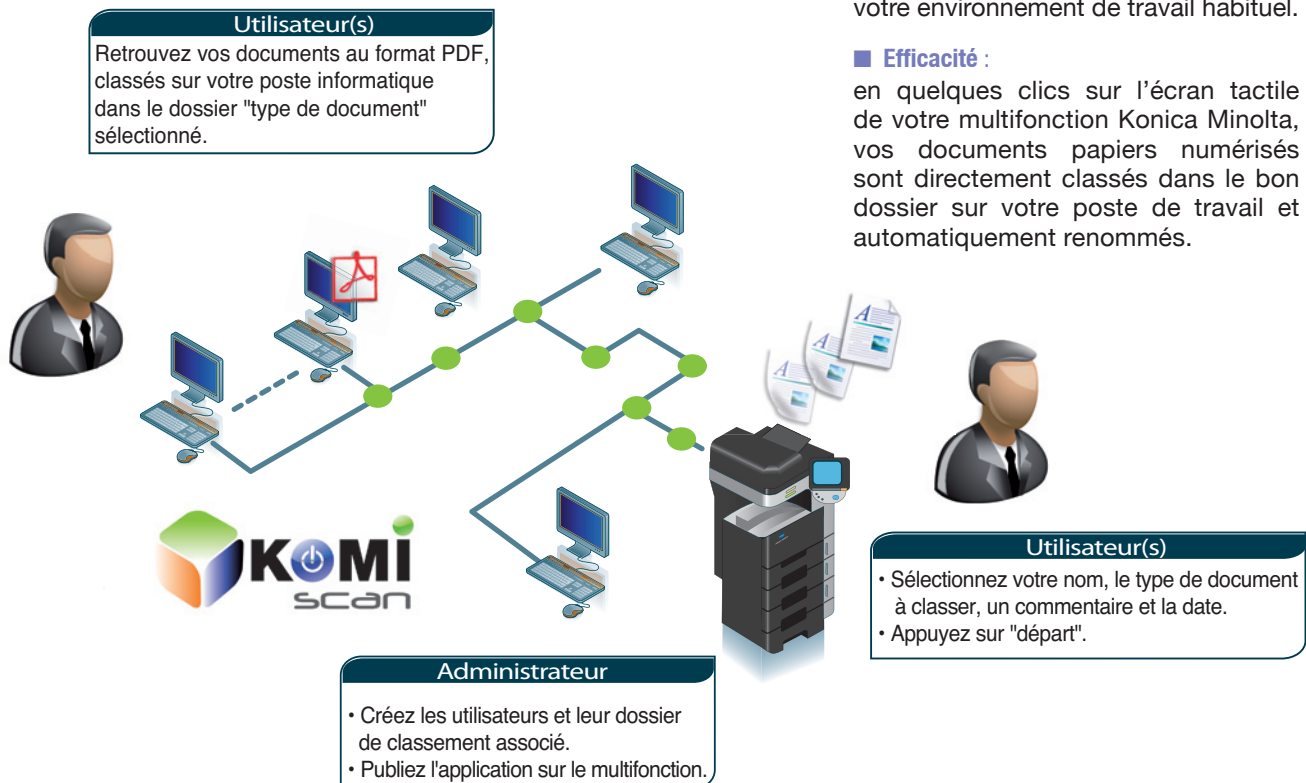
Utilisateur(s)
Retrouvez vos documents au format PDF, classés sur votre poste informatique dans le dossier "type de document" sélectionné.

votre environnement de travail habituel.

■ Efficacité :
en quelques clics sur l'écran tactile de votre multifonction Konica Minolta, vos documents papiers numérisés sont directement classés dans le bon dossier sur votre poste de travail et automatiquement renommés.

KOMI scan

Utilisateur(s)
• Sélectionnez votre nom, le type de document à classer, un commentaire et la date.
• Appuyez sur "départ".

Administrateur
• Créez les utilisateurs et leur dossier de classement associé.
• Publiez l'application sur le multifonction.